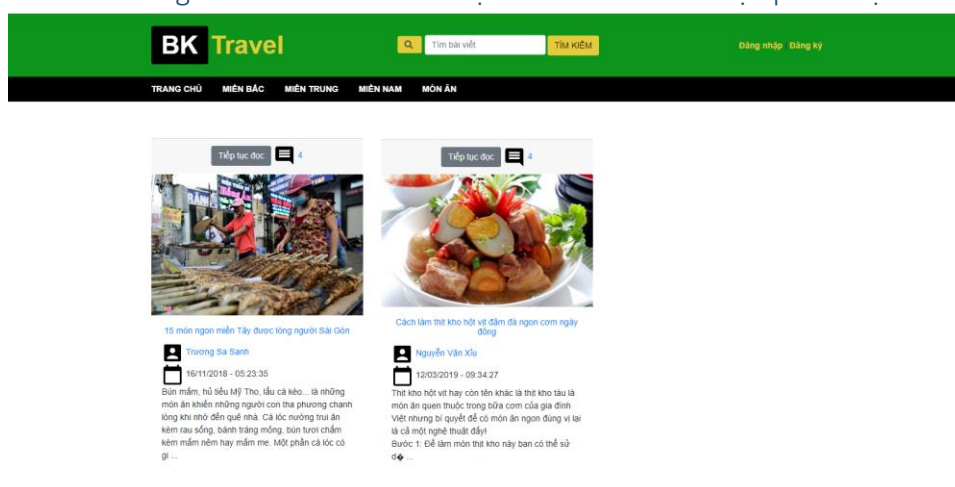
BK Travel

Tìm bài viết

TÌM KIẾM

Đăng nhập Đăng ký

TRANG CHỦ MIỀN BẮC MIỀN TRUNG MIỀN NAM MÓN ĂN

Tiếp tục đọc 4

15 món ngon miền Tây được lòng người Sài Gòn

Trương Sa Sanh

16/11/2018 - 05:23:35

Bún mắm, hủ tiếu Mỹ Tho, lẩu cá kèo... là những món ăn khiến những người con tha phương chạnh lòng khi nhớ đến quê nhà. Cá lóc nướng trui ăn kèm rau sống, bánh tráng mỏng, bún tươi chấm kèm mắm nêm hay mắm me. Một phần cá lóc có gi ...

Tiếp tục đọc 4

Cách làm thịt kho hột vịt đậm đà ngon cơm ngày đông

Nguyễn Văn Xíu

12/03/2019 - 09:34:27

Thịt kho hột vịt hay còn tên khác là thịt kho tàu là món ăn quen thuộc trong bữa cơm của gia đình Việt nhưng bí quyết để có món ăn ngon đúng vị lại là cả một nghệ thuật đấy!
Bước 1: Để làm món thịt kho này bạn có thể sử d� ...